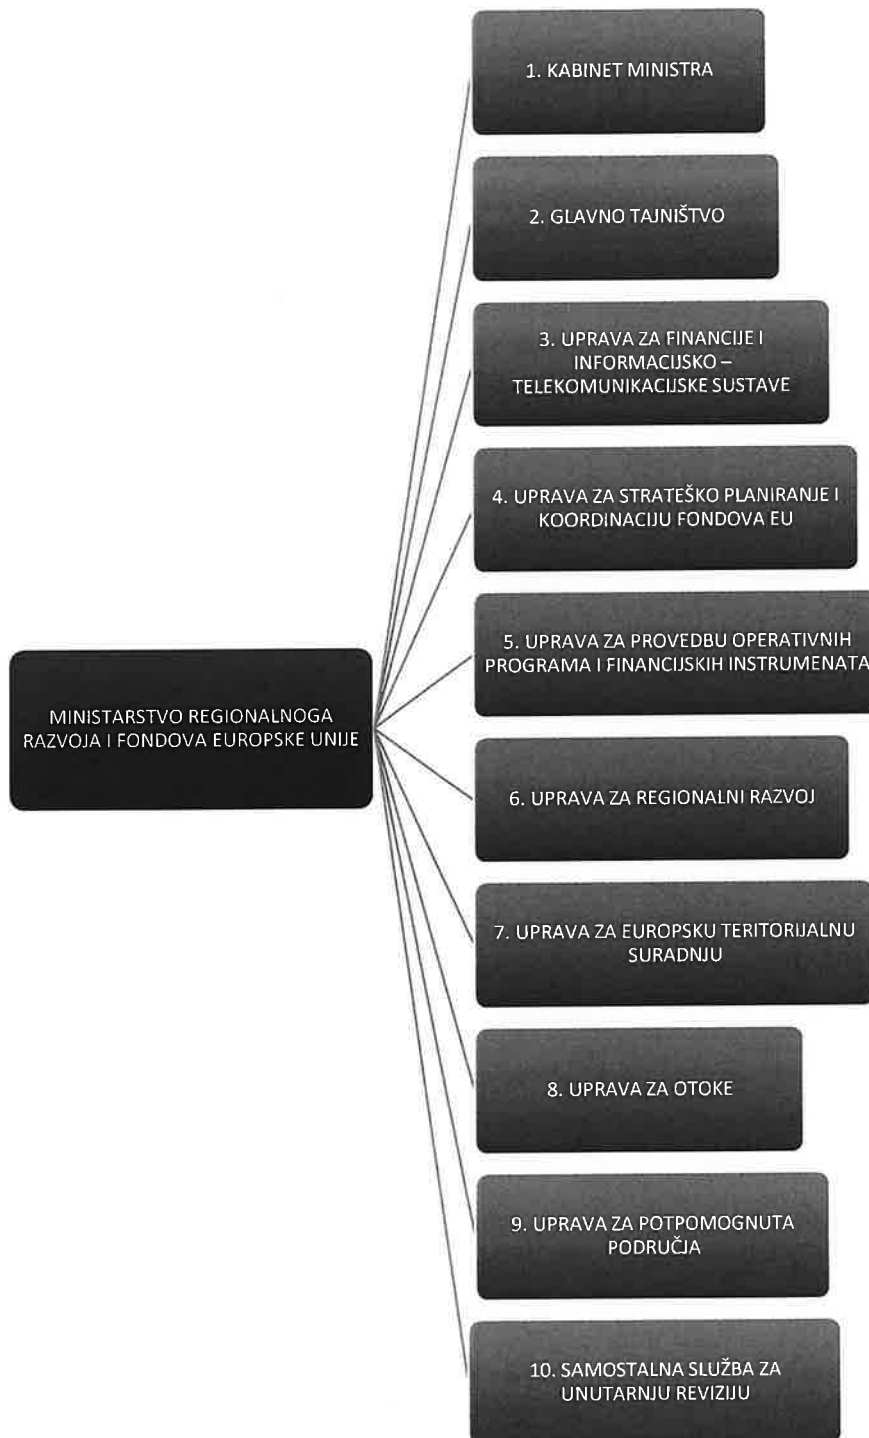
MINISTARSTVO REGIONALNOGA RAZVOJA I FONDOVA EUROPSKE UNIJE

1. KABINET MINISTRA

2. GLAVNO TAJNIŠTVO

3. UPRAVA ZA FINANCIJE I INFORMACIJSKO – TELEKOMUNIKACIJSKE SUSTAVE

4. UPRAVA ZA STRATEŠKO PLANIRANJE I KOORDINACIJU FONDOVA EU

5. UPRAVA ZA PROVEDBU OPERATIVNIH PROGRAMA I FINANCIJSKIH INSTRUMENATA

6. UPRAVA ZA REGIONALNI RAZVOJ

7. UPRAVA ZA EUROPSKU TERITORIJALNU SURADNJU

8. UPRAVA ZA OTOKE

9. UPRAVA ZA POTPOMOGNUTA PODRUČJA

10. SAMOSTALNA SLUŽBA ZA UNUTARNJU REVIZIJU